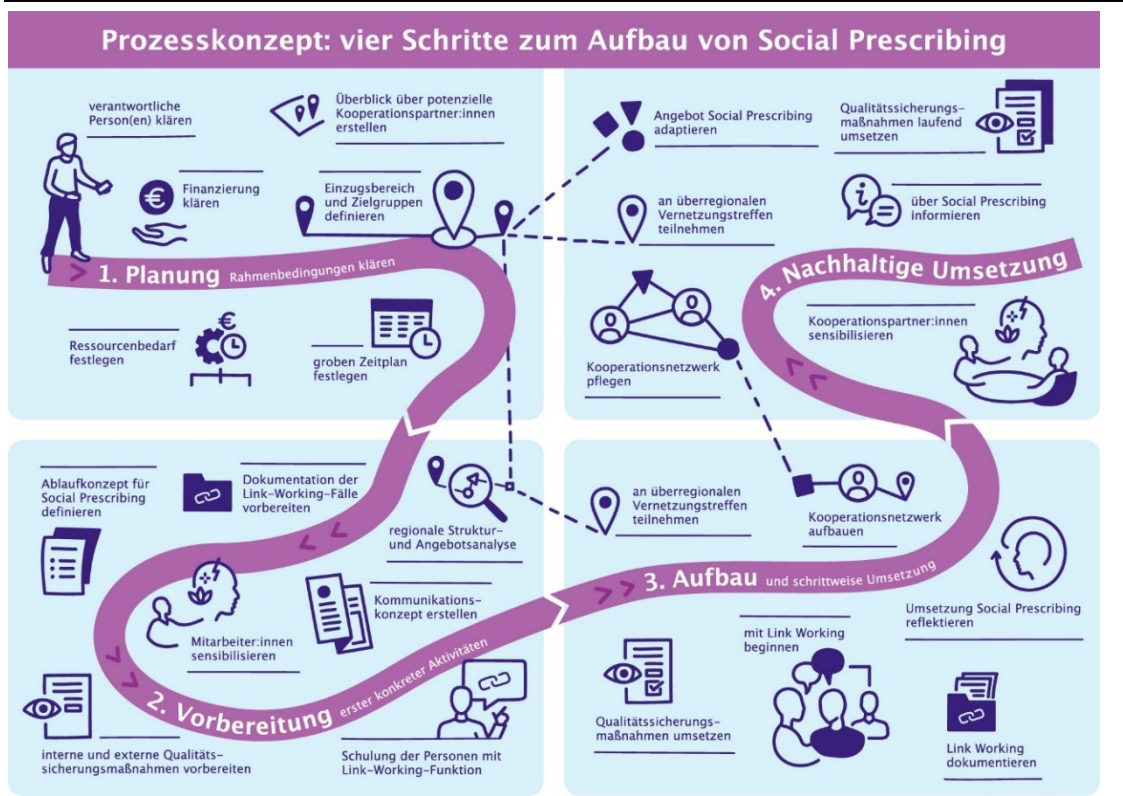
Prozesskonzept: vier Schritte zum Aufbau von Social Prescribing

verantwortliche Person(en) klären

Überblick über potenzielle Kooperationspartner:innen erstellen

Finanzierung klären

Einzugsbereich und Zielgruppen definieren

1. Planung Rahmenbedingungen klären

Ressourcenbedarf festlegen

groben Zeitplan festlegen

Angebot Social Prescribing adaptieren

Qualitätssicherungs-maßnahmen laufend umsetzen

an überregionalen Vernetzungstreffen teilnehmen

über Social Prescribing informieren

4. Nachhaltige Umsetzung

Kooperationspartner:innen sensibilisieren

Kooperationsnetzwerk pflegen

Ablaufkonzept für Social Prescribing definieren

Dokumentation der Link-Working-Fälle vorbereiten

regionale Struktur- und Angebotsanalyse

Kommunikations-konzept erstellen

Mitarbeiter:innen sensibilisieren

2. Vorbereitung erster konkreter Aktivitäten

interne und externe Qualitäts-sicherungsmaßnahmen vorbereiten

Schulung der Personen mit Link-Working-Funktion

an überregionalen Vernetzungstreffen teilnehmen

Kooperationsnetzwerk aufbauen

3. Aufbau und schrittweise Umsetzung

Umsetzung Social Prescribing reflektieren

mit Link Working beginnen

Qualitätssicherungs-maßnahmen umsetzen

Link Working dokumentieren